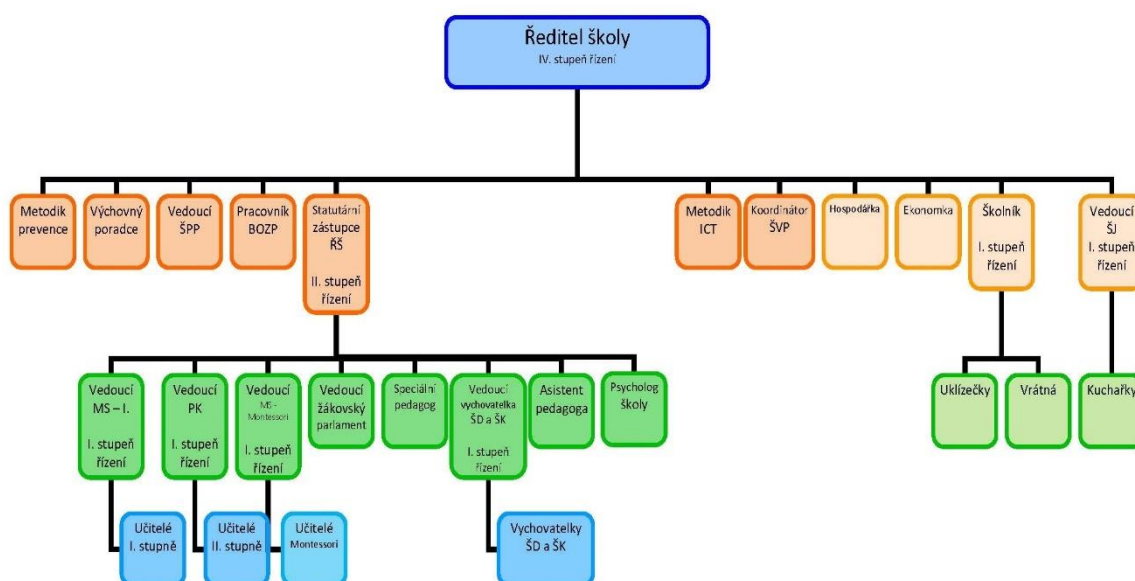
Ředitel školy
IV. stupeň řízení

Metodik prevence

Výchovný poradce

Vedoucí ŠPP

Pracovník BOZP

Statutární zástupce ŘŠ
II. stupeň řízení

Metodik ICT

Koordinátor ŠVP

Hospodářka

Ekonomka

Školník
I. stupeň řízení

Vedoucí ŠJ
I. stupeň řízení

Vedoucí MS – I.
I. stupeň řízení

Vedoucí PK
I. stupeň řízení

Vedoucí MS - Montessori
I. stupeň řízení

Vedoucí žákovský parlament

Speciální pedagog

Vedoucí vychovatelka ŠD a ŠK
I. stupeň řízení

Asistent pedagoga

Psycholog školy

Uklízečky

Vrátná

Kuchařky

Učitelé I. stupně

Učitelé II. stupně

Učitelé Montessori

Vychovatelky ŠD a ŠK